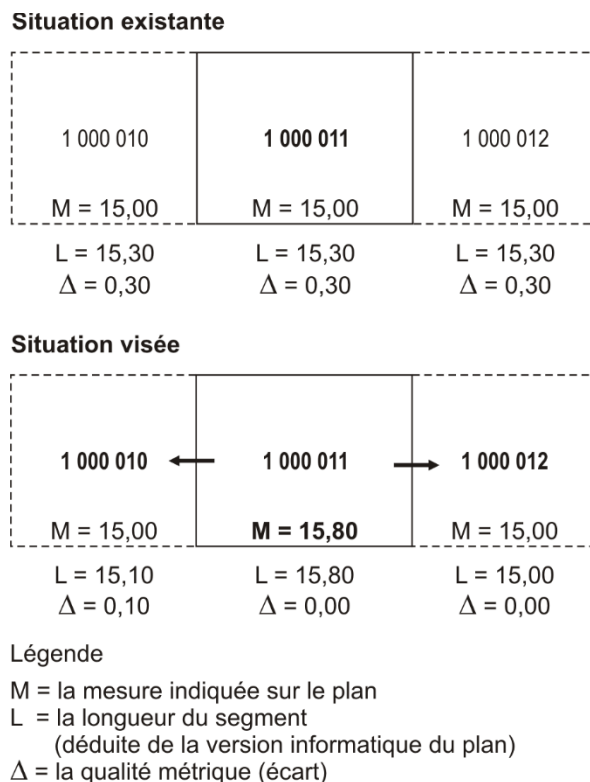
Situation existante

1 000 010
M = 15,00

1 000 011
M = 15,00

1 000 012
M = 15,00

L = 15,30
$\Delta$ = 0,30

L = 15,30
$\Delta$ = 0,30

L = 15,30
$\Delta$ = 0,30

Situation visée

1 000 010
M = 15,00

1 000 011
M = 15,80

1 000 012
M = 15,00

L = 15,10
$\Delta$ = 0,10

L = 15,80
$\Delta$ = 0,00

L = 15,00
$\Delta$ = 0,00

Légende

M = la mesure indiquée sur le plan
L = la longueur du segment (déduite de la version informatique du plan)
$\Delta$ = la qualité métrique (écart)